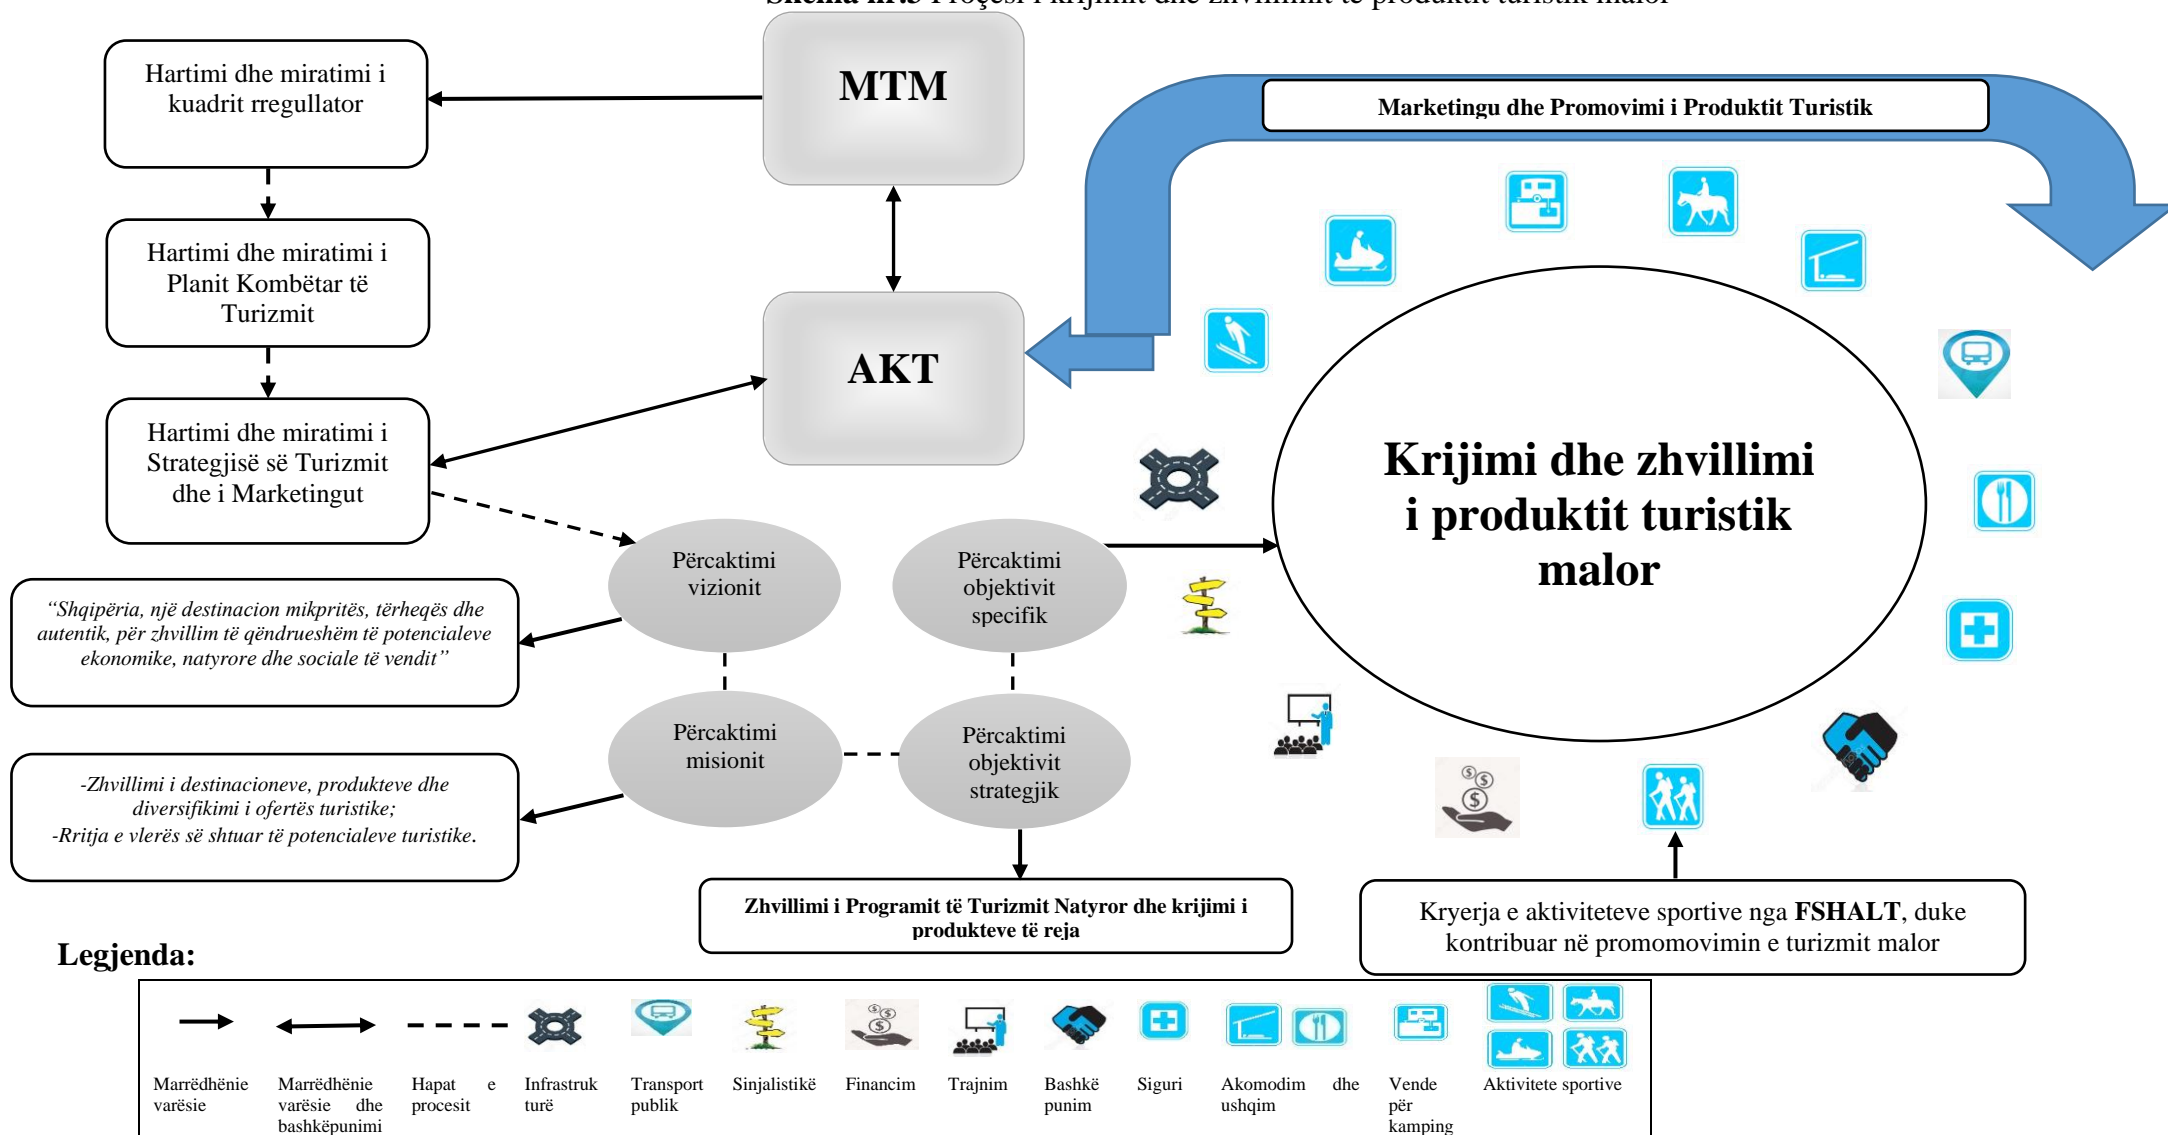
Hartimi dhe miratimi i kuadrit rregullator

MTM

Marketingu dhe Promovimi i Produktit Turistik

Hartimi dhe miratimi i Planit Kombëtar të Turizmit

AKT

Hartimi dhe miratimi i Strategjisë së Turizmit dhe i Marketingut

Krijimi dhe zhvillimi i produktit turistik malor

Përcaktimi vizionit

Përcaktimi objektivit specifik

"Shqipëria, një destinacion mikpritës, tërheqës dhe autentik, për zhvillim të qëndrueshëm të potencialeve ekonomike, natyrore dhe sociale të vendit"

Përcaktimi misionit

Përcaktimi objektivit strategjik

-Zhvillimi i destinacioneve, produkteve dhe diversifikimi i ofertës turistike;
-Rritja e vlerës së shtuar të potencialeve turistike.

Zhvillimi i Programit të Turizmit Natyror dhe krijimi i produkteve të reja

Kryerja e aktiviteteve sportive nga FSHALT, duke kontribuar në promomovimin e turizmit malor

Legjenda:

| Marrëdhënie varësie | Marrëdhënie varësie dhe bashkëpunimi | Hapat e procesit | Infrastruk turë | Transport publik | Sinjalistikë | Financim | Trajnim | Bashkë punim | Siguri | Akomodim dhe ushqim | Vende për kamping | Aktivitete sportive |
|---|---|---|---|---|---|---|---|---|---|---|---|---|